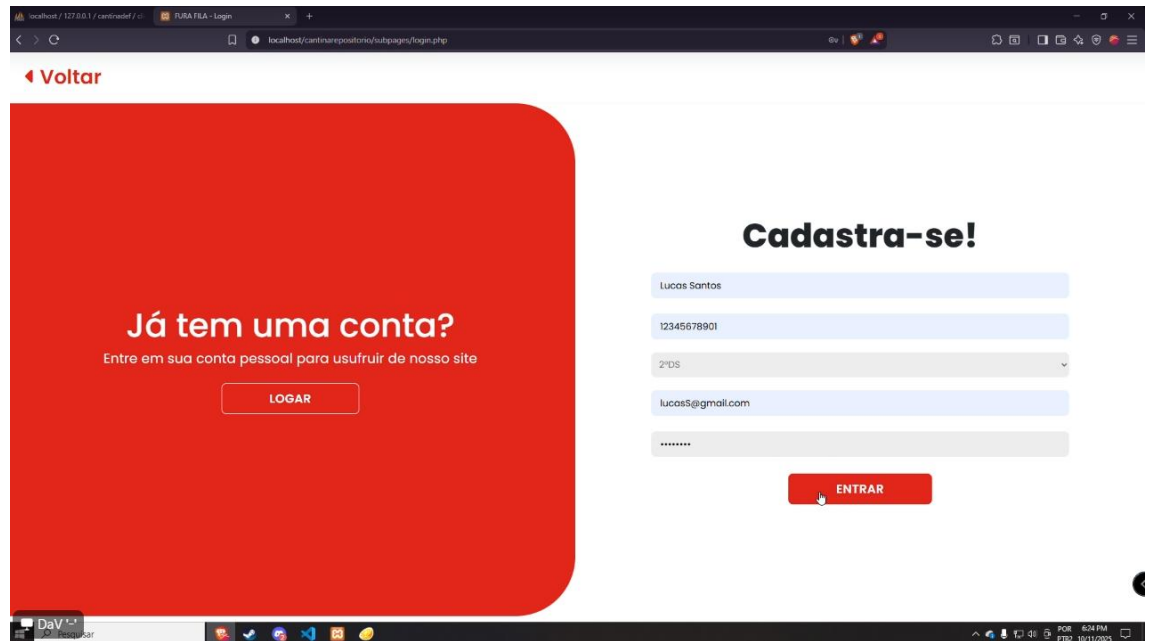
localhost / 127.0.0.1 / cantinadef / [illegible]
FURA FILA - Login
localhost/cantinarepositorio/subpages/login.php

Voltar

Já tem uma conta?
Entre em sua conta pessoal para usufruir de nosso site
LOGAR

Cadastra-se!
Lucas Santos
12345678901
2ºDS
lucasS@gmail.com
•••••••••
ENTRAR

DaV '-'
Pesquisar
POR PTB2 6:24 PM 10/11/2025